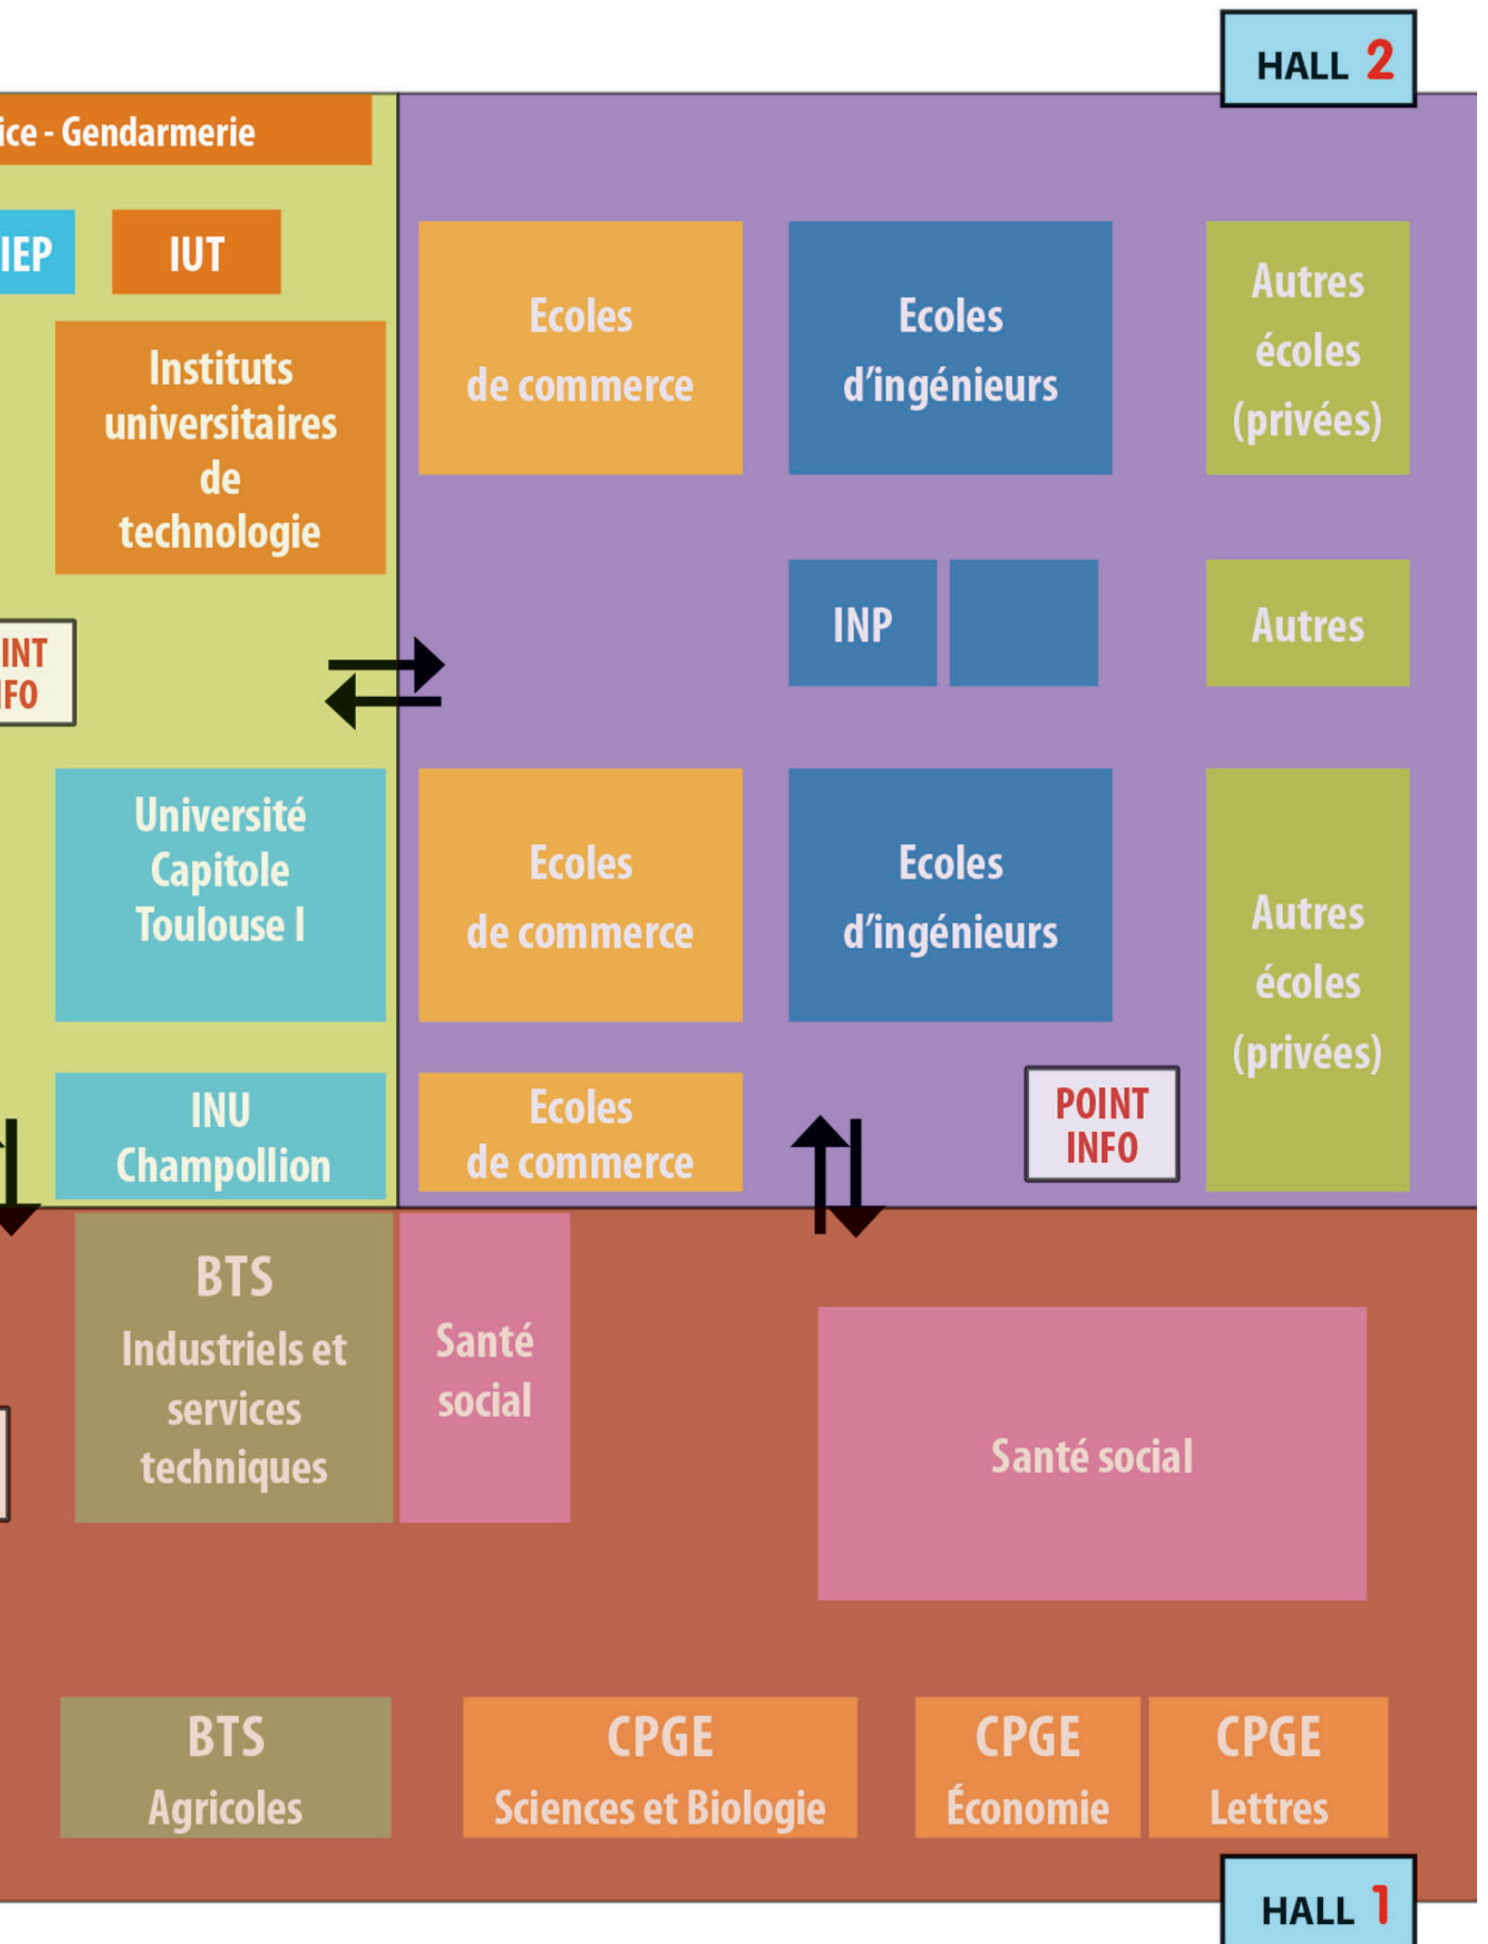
HALL 2

ice - Gendarmerie

IEP

IUT

Instituts universitaires de technologie

INT
FO

Université Capitole Toulouse I

INU Champollion

Ecoles de commerce

Ecoles d'ingénieurs

Autres écoles (privées)

INP

Autres

Ecoles de commerce

Ecoles d'ingénieurs

Autres écoles (privées)

Ecoles de commerce

POINT INFO

BTS Industriels et services techniques

Santé social

Santé social

BTS Agricoles

CPGE Sciences et Biologie

CPGE Économie

CPGE Lettres

HALL 1